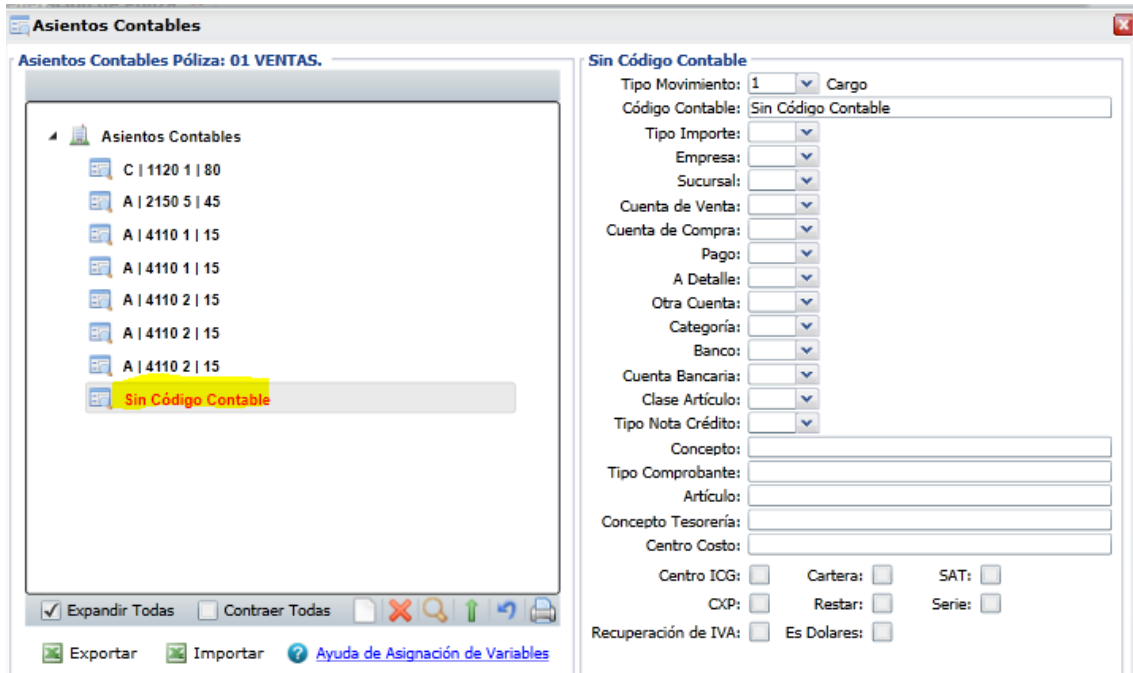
Asientos Contables

Asientos Contables Póliza: 01 VENTAS.

Asientos Contables
C | 1120 1 | 80
A | 2150 5 | 45
A | 4110 1 | 15
A | 4110 1 | 15
A | 4110 2 | 15
A | 4110 2 | 15
A | 4110 2 | 15
Sin Código Contable

Expandir Todas
Contraer Todas

Exportar
Importar
Ayuda de Asignación de Variables

Sin Código Contable
Tipo Movimiento: 1 Cargo
Código Contable: Sin Código Contable
Tipo Importe:
Empresa:
Sucursal:
Cuenta de Venta:
Cuenta de Compra:
Pago:
A Detalle:
Otra Cuenta:
Categoría:
Banco:
Cuenta Bancaria:
Clase Artículo:
Tipo Nota Crédito:
Concepto:
Tipo Comprobante:
Artículo:
Concepto Tesorería:
Centro Costo:
Centro ICG: Cartera: SAT:
CXP: Restar: Serie:
Recuperación de IVA: Es Dolares: